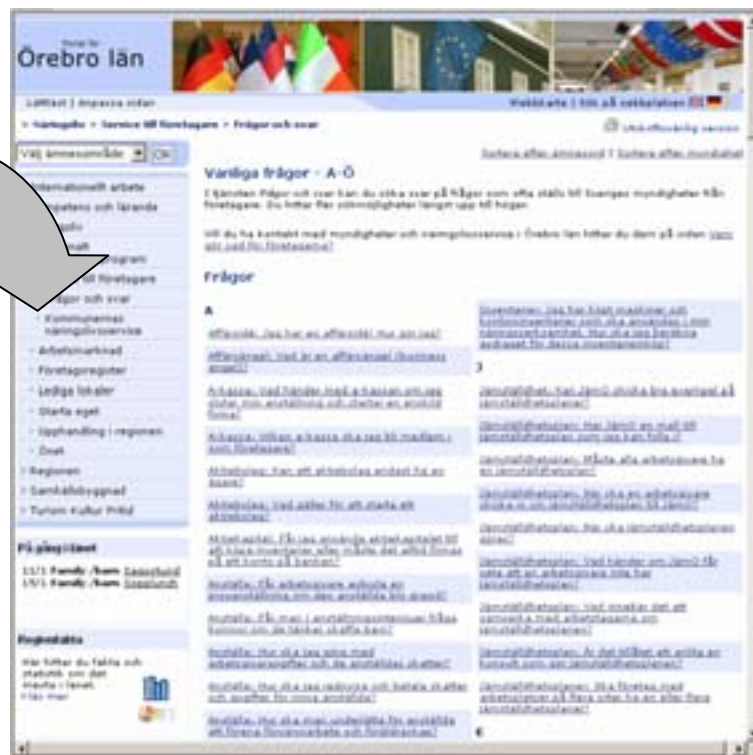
Örebro län

Lättläst | Anpassa sidan

Webbkarta | Till på nekbslaten

> Startsida > Service till företagare > Frågor och svar

Välj ämnesområde OK

Internationellt arbete

Kompetens och lärande

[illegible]

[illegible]

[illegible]

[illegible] till företagare

Frågor och svar

Kommunernas näringslivsservice

Arbetsmarknad

Företagsregister

Lediga lokaler

Starta eget

Upphandling i regionen

Övrigt

Regionen

Samhällsbyggnad

Turism Kultur Fritid

På gång i länet

Regionfakta

Sortera efter ämnesord | Sortera efter myndighet

Vanliga frågor - A-Ö

I tjänsten Frågor och svar kan du söka svar på frågor som ofta ställs till Sveriges myndigheter från företagare. Du hittar fler sökmöjligheter längst upp till höger.

Vill du ha kontakt med myndigheter och näringslivsservice i Örebro län hittar du dem på sidan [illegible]

Frågor

A

Affärsidé: Jag har en affärsidé! Hur gör jag?

Affärsänglar: Vad är en affärsängel (business angel)?

A-kassa: Vad händer med a-kassan om jag slutar min anställning och startar en egen firma?

A-kassa: Vilken a-kassa ska jag bli medlem i som företagare?

Aktiebolag: Kan ett aktiebolag endast ha en ägare?

Aktiebolag: Vad gäller för att starta ett aktiebolag?

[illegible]

Anställa: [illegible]

Anställa: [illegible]

Anställa: Hur ska jag göra med arbetsgivaravgifter och de anställdas skatter?

Anställa: Hur ska jag redovisa och betala skatter och avgifter för mina anställda?

Anställa: Hur ska man underlätta för anställda att förena föräldraskap och förvärvsarbete?

Inventarier: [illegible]

J

Jämställdhetsplan: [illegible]

Jämställdhetsplan: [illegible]

Jämställdhetsplan: Måste alla arbetsgivare ha en jämställdhetsplan?

Jämställdhetsplan: Hur ska en arbetsgivare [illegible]

Jämställdhetsplan: Hur ska jämställdhetsplanen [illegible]

Jämställdhetsplan: Vad händer om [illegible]

Jämställdhetsplan: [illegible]

Jämställdhetsplan: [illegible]

Jämställdhetsplan: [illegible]

K